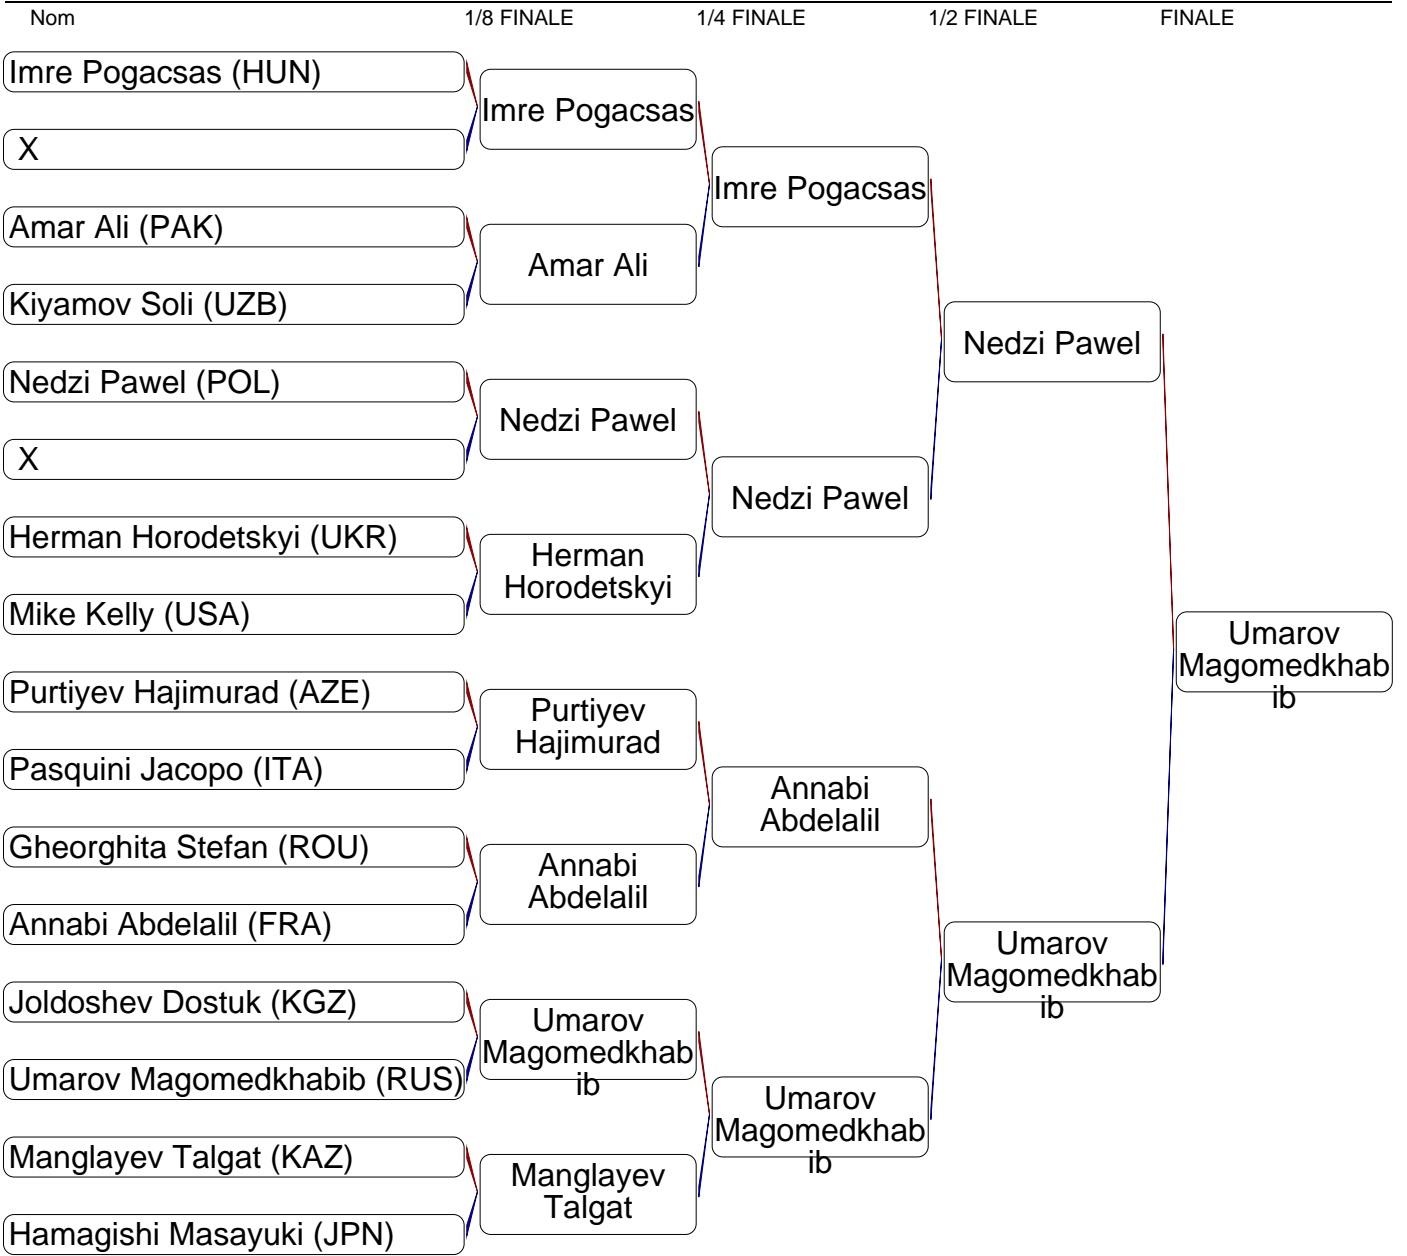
Nom 1/8 FINALE 1/4 FINALE 1/2 FINALE FINALE

Imre Pogacsas (HUN)
X
Amar Ali (PAK)
Kiyamov Soli (UZB)
Nedzi Pawel (POL)
X
Herman Horodetskyi (UKR)
Mike Kelly (USA)
Purtiyev Hajimurad (AZE)
Pasquini Jacopo (ITA)
Gheorghita Stefan (ROU)
Annabi Abdelalil (FRA)
Joldoshev Dostuk (KGZ)
Umarov Magomedkhabib (RUS)
Manglayev Talgat (KAZ)
Hamagishi Masayuki (JPN)

Imre Pogacsas
Amar Ali
Nedzi Pawel
Herman Horodetskyi
Purtiyev Hajimurad
Annabi Abdelalil
Umarov Magomedkhabib
Manglayev Talgat

Imre Pogacsas
Nedzi Pawel
Annabi Abdelalil
Umarov Magomedkhabib

Nedzi Pawel
Umarov Magomedkhabib

Umarov Magomedkhabib